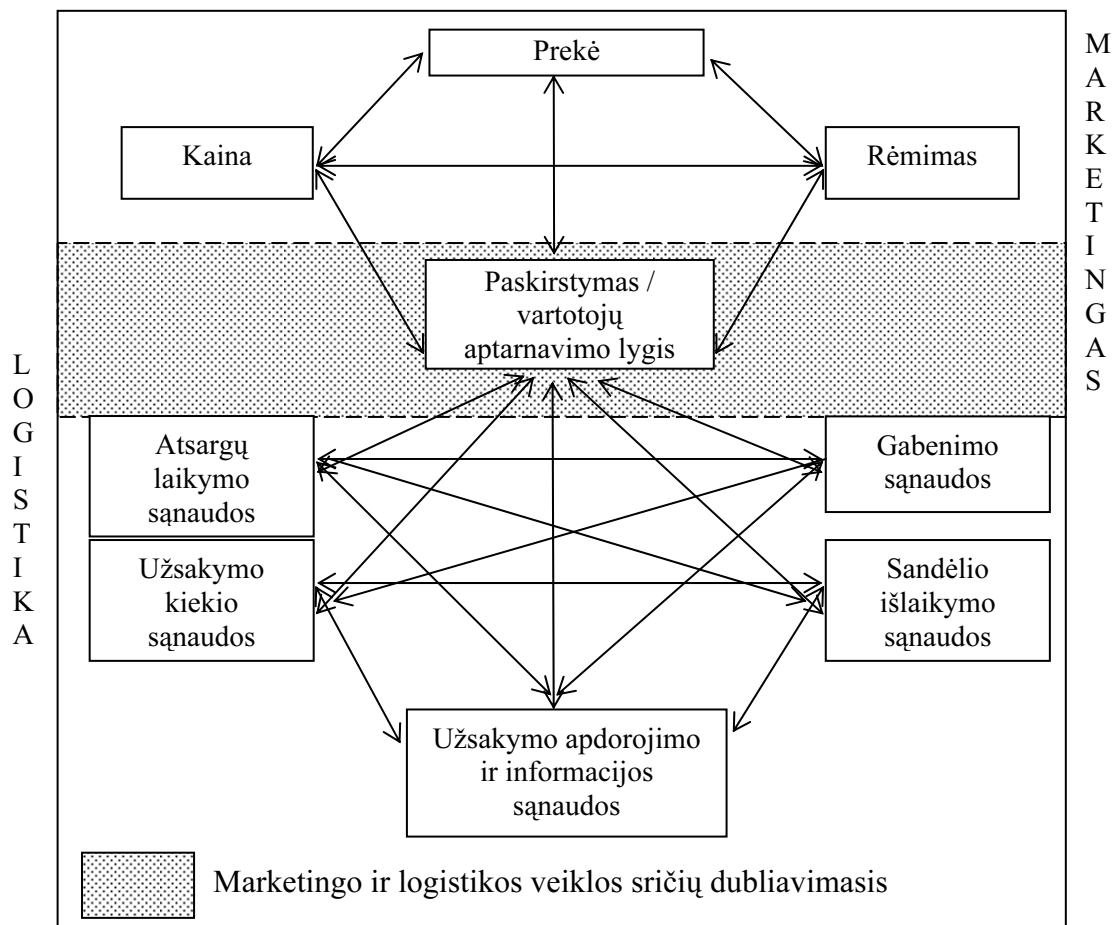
Prekė

Kaina

Rėmimas

MARKETINGAS

Paskirstymas / vartotojų aptarnavimo lygis

LOGISTIKA

Atsargų laikymo sąnaudos

Gabenimo sąnaudos

Užsakymo kiekio sąnaudos

Sandėlio išlaikymo sąnaudos

Užsakymo apdorojimo ir informacijos sąnaudos

Marketingo ir logistikos veiklos sričių dubliavimasis